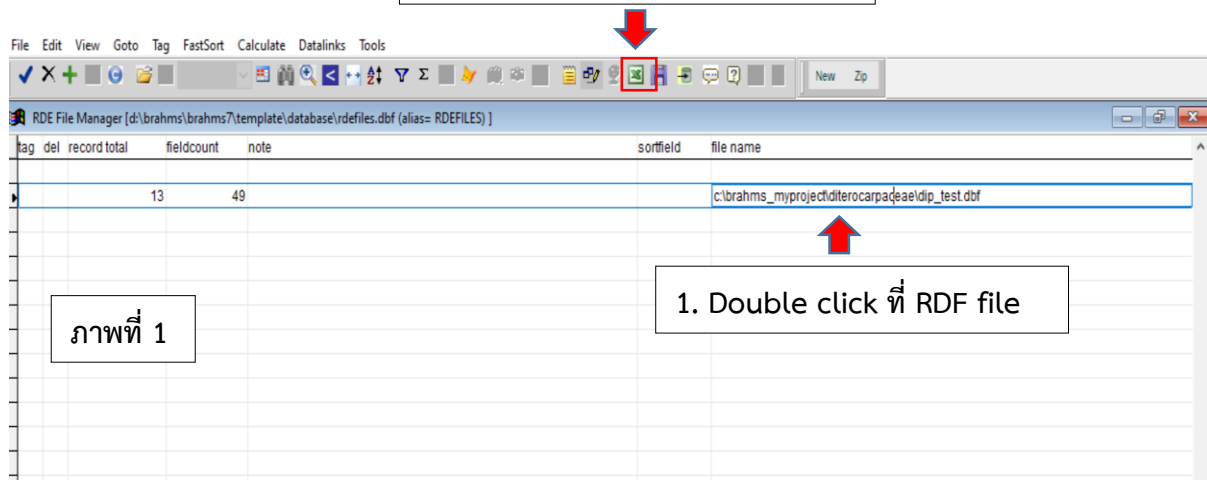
File Edit View Goto Tag FastSort Calculate Datalinks Tools

New Zip

RDE File Manager [d:\brahms\brahms7\template\database\rdefiles.dbf (alias= RDEFILES) ]

| tag | del | record total | fieldcount | note | sortfield | file name |
|---|---|---|---|---|---|---|
| | | 13 | 49 | | | c:\brahms_myproject\diterocarpaceae\dip_test.dbf |

1. Double click ที่ RDF file

ภาพที่ 1